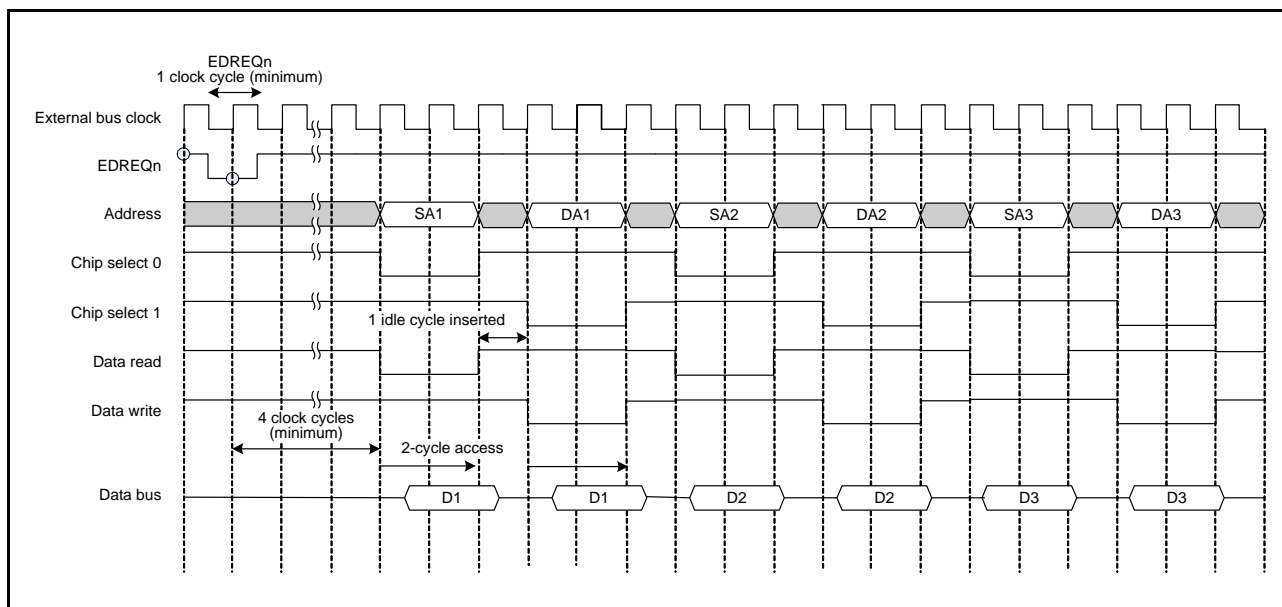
EDREQn
1 clock cycle (minimum)

External bus clock

EDREQn

Address

SA1

DA1

SA2

DA2

SA3

DA3

Chip select 0

Chip select 1

1 idle cycle inserted

Data read

Data write

4 clock cycles
(minimum)

2-cycle access

Data bus

D1

D1

D2

D2

D3

D3